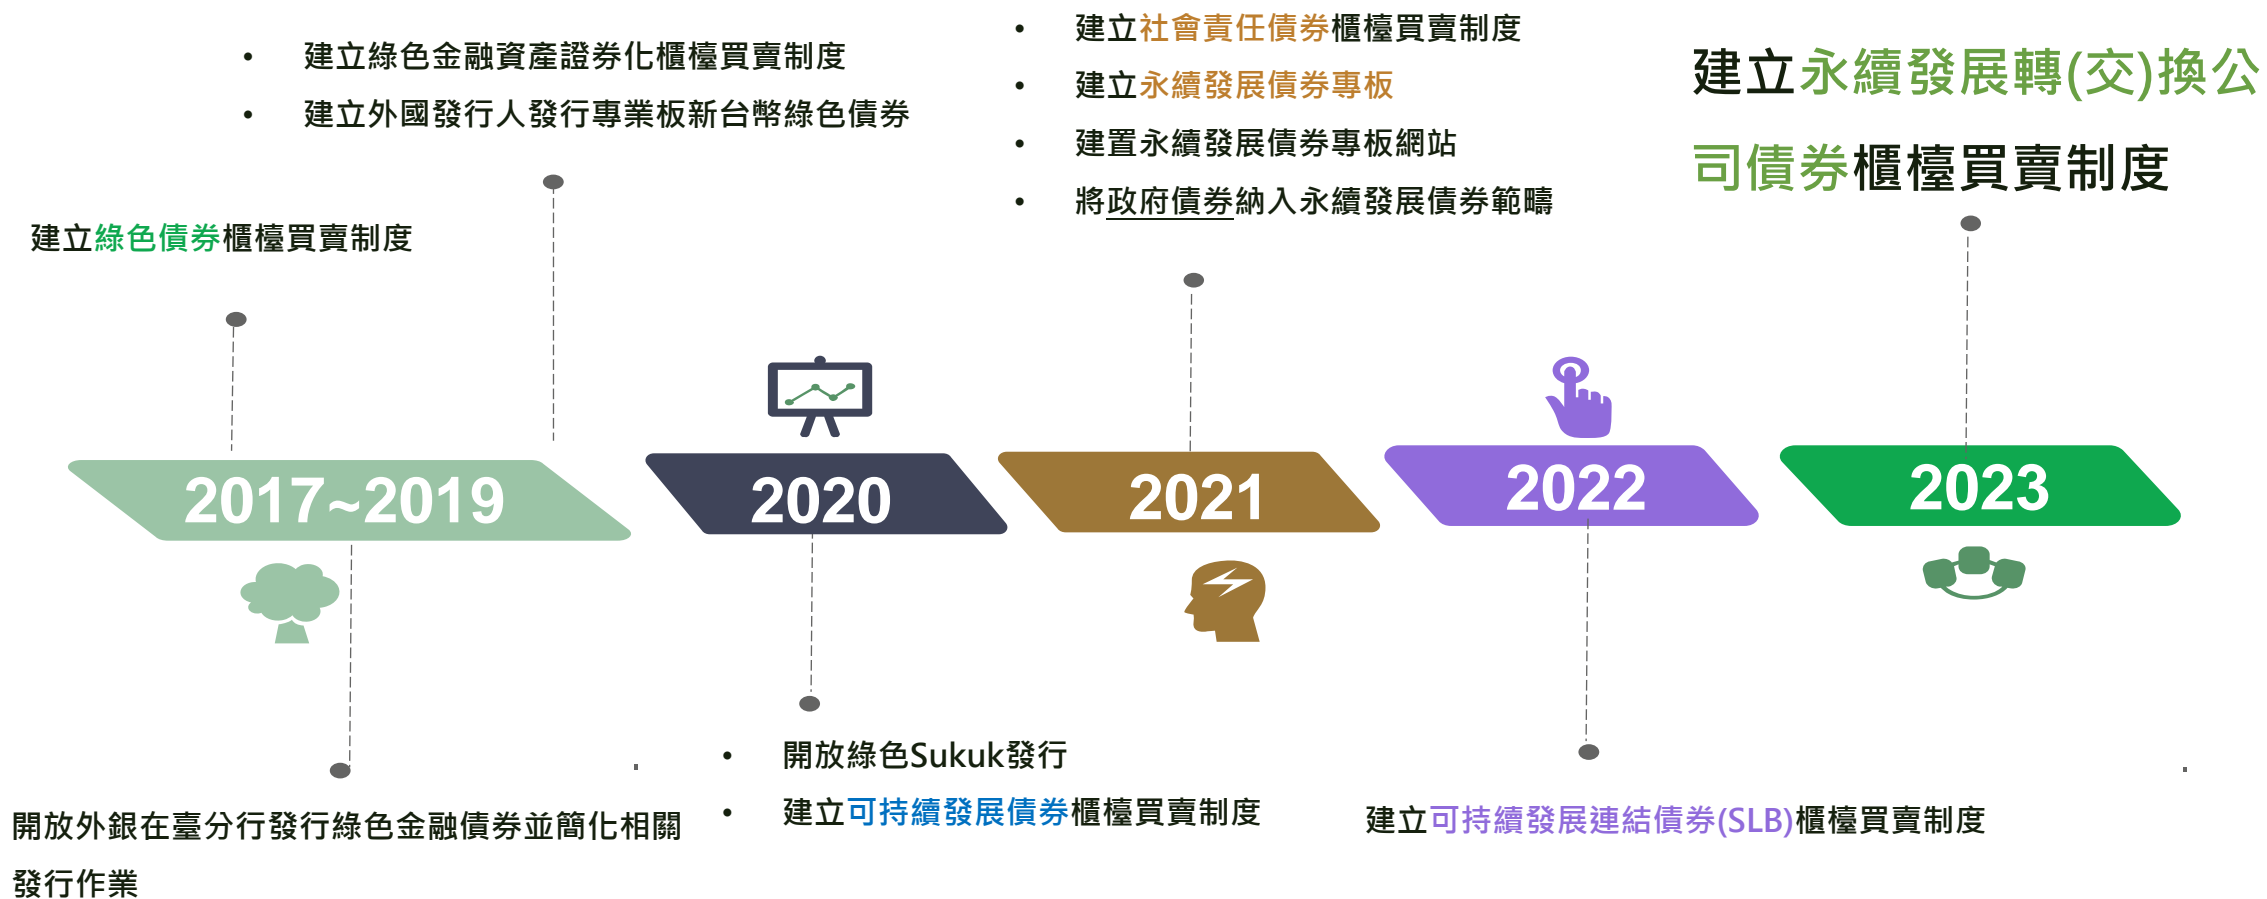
建立綠色債券櫃檯買賣制度

• 建立綠色金融資產證券化櫃檯買賣制度
• 建立外國發行人發行專業板新台幣綠色債券

• 建立社會責任債券櫃檯買賣制度
• 建立永續發展債券專板
• 建置永續發展債券專板網站
• 將政府債券納入永續發展債券範疇

建立永續發展轉(交)換公司債券櫃檯買賣制度

2017~2019

2020

2021

2022

2023

開放外銀在臺分行發行綠色金融債券並簡化相關發行作業

• 開放綠色Sukuk發行
• 建立可持續發展債券櫃檯買賣制度

建立可持續發展連結債券(SLB)櫃檯買賣制度